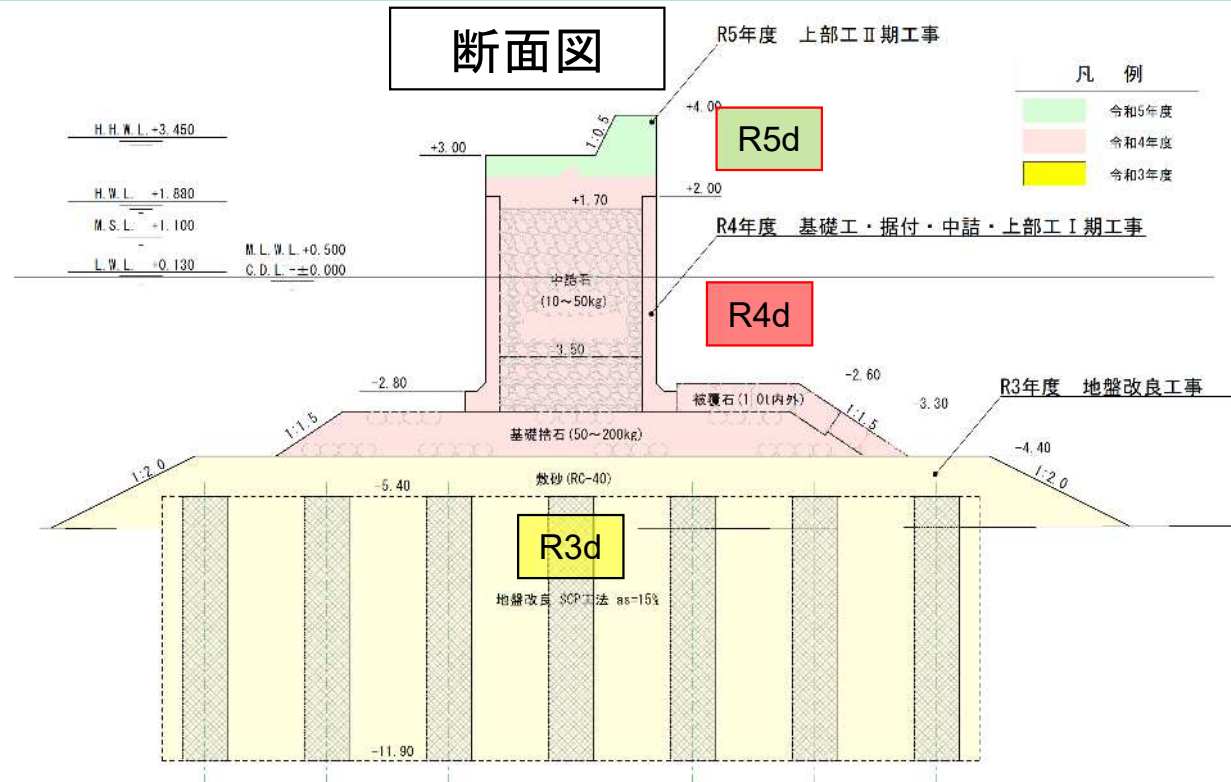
断面図

R5年度　上部工Ⅱ期工事

凡　例

令和5年度

令和4年度

令和3年度

H.H.W.L.+3.450

H.W.L. +1.880

M.S.L. +1.100

L.W.L. +0.130

M.L.W.L.+0.500

C.D.L.-±0.000

1:0.5

+4.00

+3.00

R5d

+1.70

+2.00

R4年度　基礎工・据付・中詰・上部工Ⅰ期工事

中詰石
(10～50kg)

R4d

3.50

-2.80

-2.60

被覆石(1.0t内外)

-3.30

R3年度　地盤改良工事

1:1.5

1:1.5

基礎捨石(50～200kg)

-4.40

1:2.0

1:2.0

敷砂(RC-40)

-5.40

R3d

地盤改良 SCP工法 as=15%

-11.90